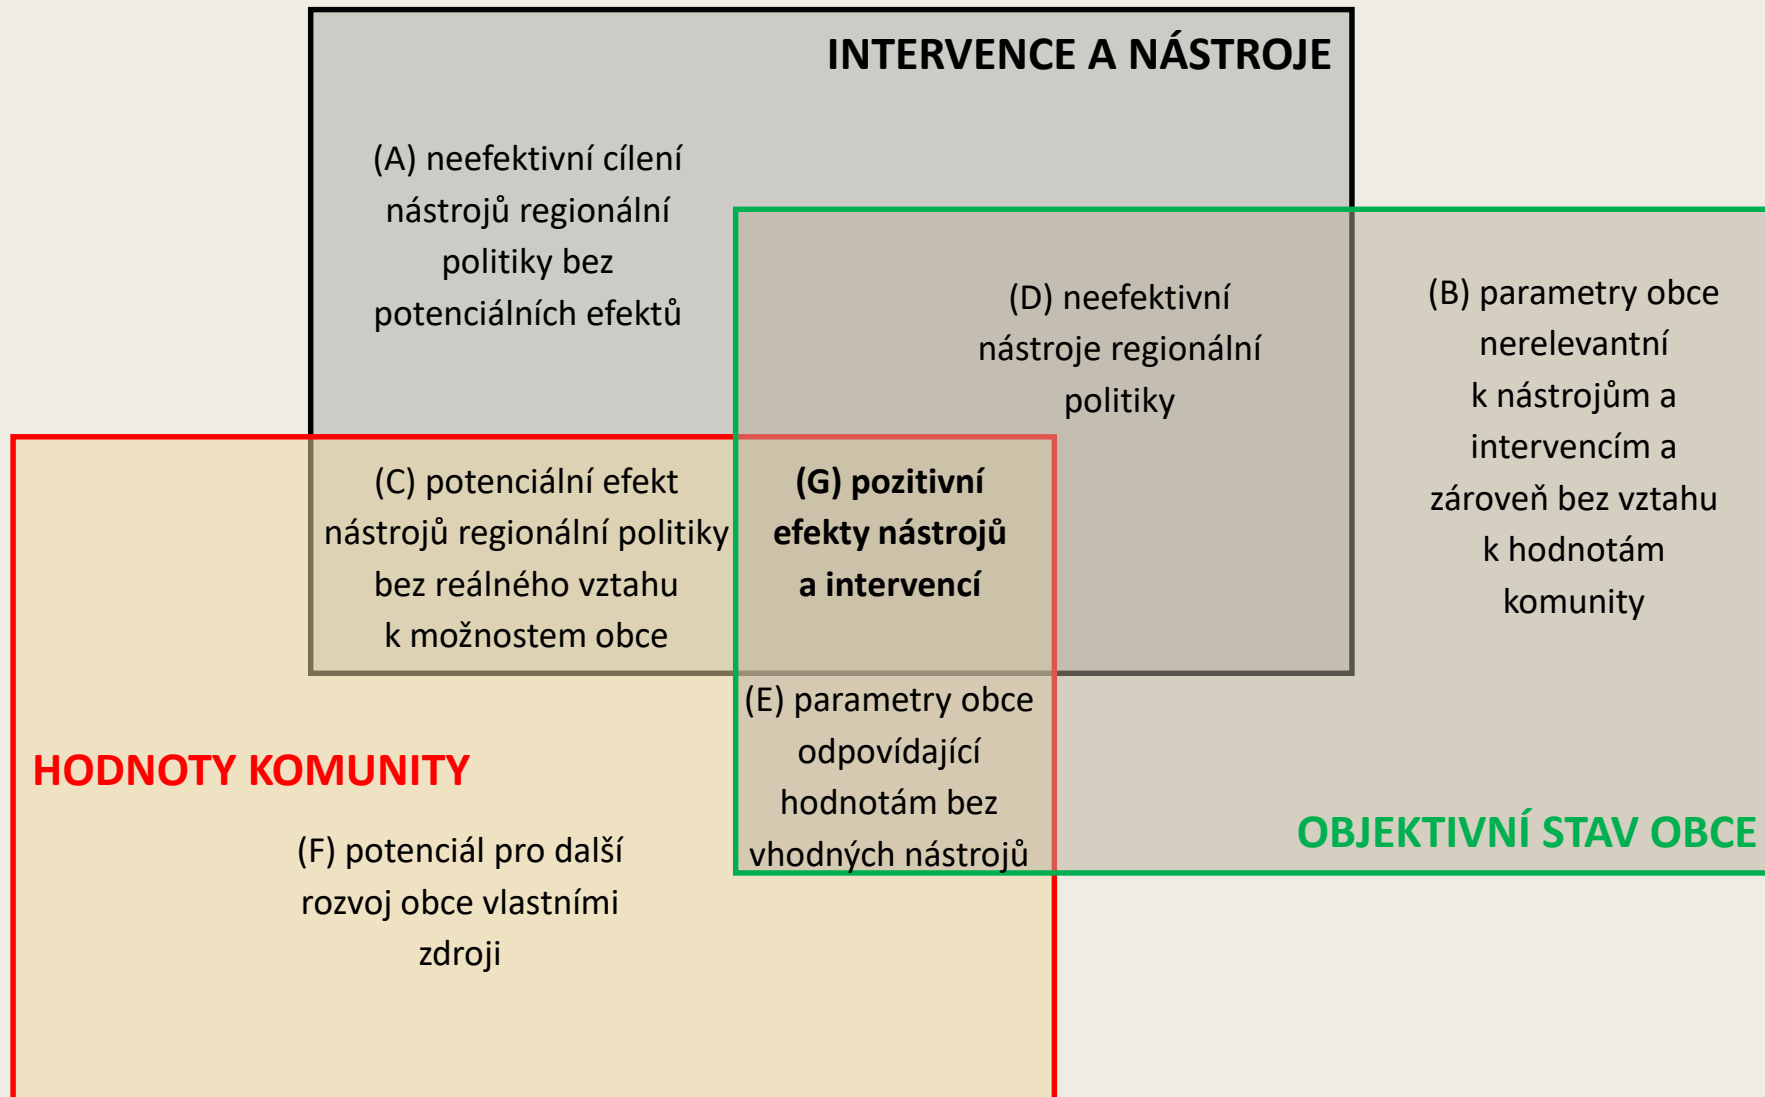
INTERVENCE A NÁSTROJE

(A) neefektivní cílení nástrojů regionální politiky bez potenciálních efektů

(D) neefektivní nástroje regionální politiky

(B) parametry obce nerelevantní k nástrojům a intervencím a zároveň bez vztahu k hodnotám komunity

(C) potenciální efekt nástrojů regionální politiky bez reálného vztahu k možnostem obce

**(G) pozitivní efekty nástrojů a intervencí**

(E) parametry obce odpovídající hodnotám bez vhodných nástrojů

HODNOTY KOMUNITY

OBJEKTIVNÍ STAV OBCE

(F) potenciál pro další rozvoj obce vlastními zdroji